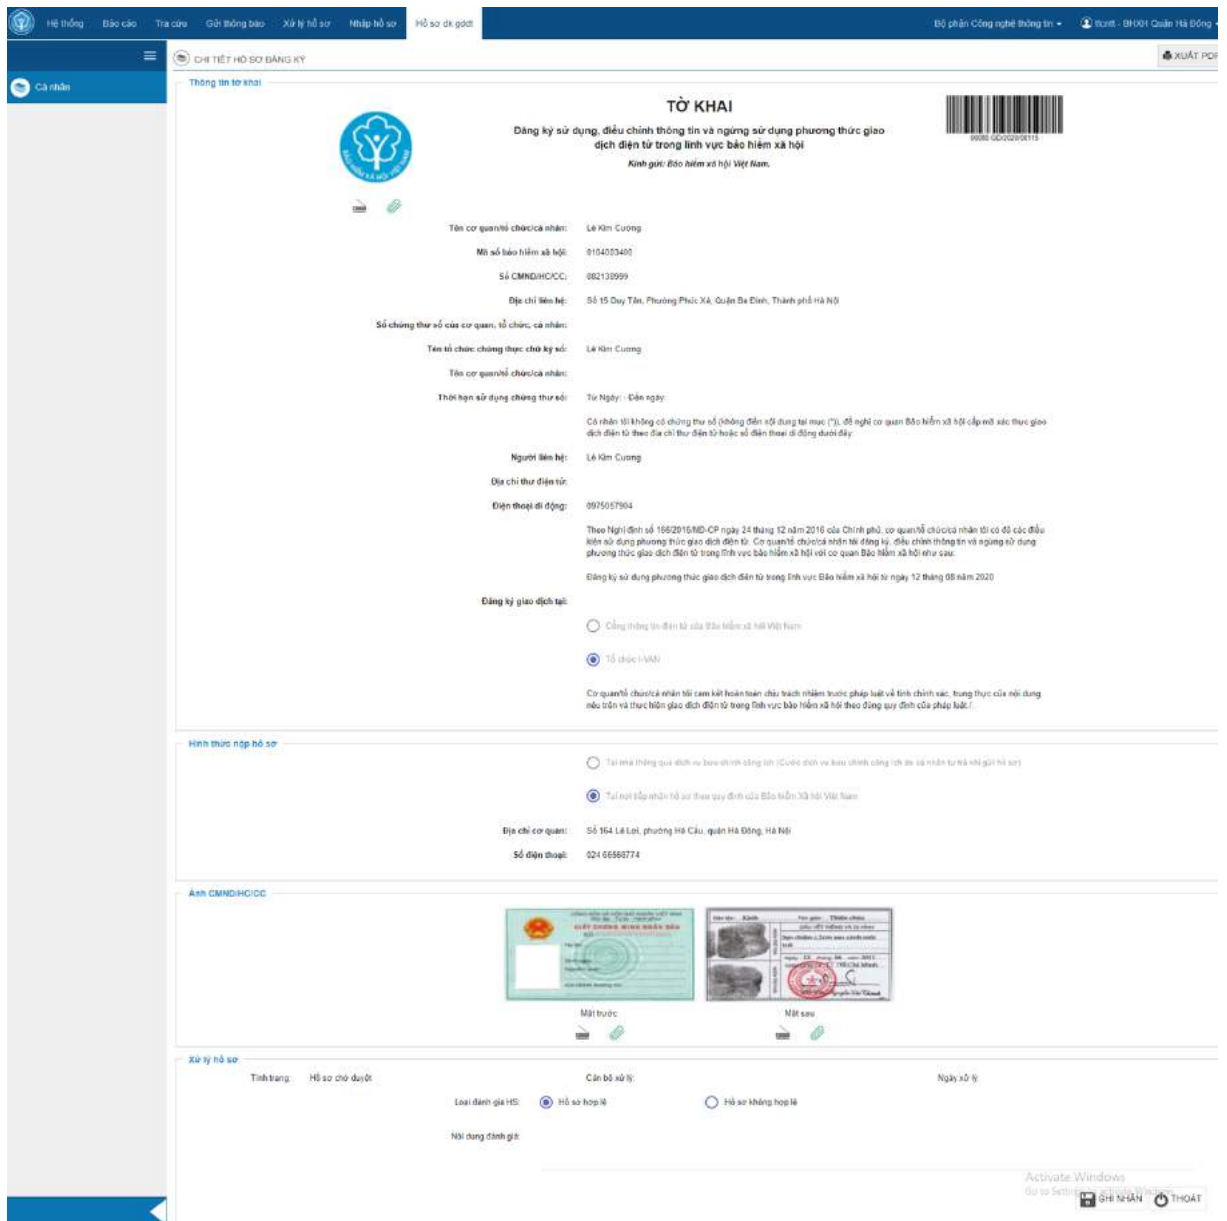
Hệ thống | Báo cáo | Tra cứu | Gửi thông báo | Xử lý hồ sơ | Nhập hồ sơ | Hồ sơ đk gddt

Bộ phận Công nghệ thông tin ▾ | ttcntt - BHXH Quận Hà Đông ▾

Cá nhân

CHI TIẾT HỒ SƠ ĐĂNG KÝ

XUẤT PDF

Thông tin tờ khai

TỜ KHAI

Đăng ký sử dụng, điều chỉnh thông tin và ngừng sử dụng phương thức giao dịch điện tử trong lĩnh vực bảo hiểm xã hội

Kính gửi: Bảo hiểm xã hội Việt Nam.

Tên cơ quan/tổ chức/cá nhân: Lê Kim Cương

Mã số bảo hiểm xã hội: 0104003400

Số CMND/HC/CC: 082138999

Địa chỉ liên hệ: Số 15 Duy Tân, Phường Phúc Xá, Quận Ba Đình, Thành phố Hà Nội

Số chứng thư số của cơ quan, tổ chức, cá nhân:

Tên tổ chức chứng thực chữ ký số: Lê Kim Cương

Tên cơ quan/tổ chức/cá nhân:

Thời hạn sử dụng chứng thư số: Từ Ngày: - Đến ngày:

Cá nhân tôi không có chứng thư số (không điền nội dung tại mục (*)), đề nghị cơ quan Bảo hiểm xã hội cấp mã xác thực giao dịch điện tử theo địa chỉ thư điện tử hoặc số điện thoại di động dưới đây:

Người liên hệ: Lê Kim Cương

Địa chỉ thư điện tử:

Điện thoại di động: 0975057904

Theo Nghị định số 166/2016/NĐ-CP ngày 24 tháng 12 năm 2016 của Chính phủ, cơ quan/tổ chức/cá nhân tôi có đủ các điều kiện sử dụng phương thức giao dịch điện tử. Cơ quan/tổ chức/cá nhân tôi đăng ký, điều chỉnh thông tin và ngừng sử dụng phương thức giao dịch điện tử trong lĩnh vực bảo hiểm xã hội với cơ quan Bảo hiểm xã hội như sau:

Đăng ký sử dụng phương thức giao dịch điện tử trong lĩnh vực Bảo hiểm xã hội từ ngày 12 tháng 08 năm 2020

Đăng ký giao dịch tại:

Cổng thông tin điện tử của Bảo hiểm xã hội Việt Nam

Tổ chức I-VAN

Cơ quan/tổ chức/cá nhân tôi cam kết hoàn toàn chịu trách nhiệm trước pháp luật về tính chính xác, trung thực của nội dung nêu trên và thực hiện giao dịch điện tử trong lĩnh vực bảo hiểm xã hội theo đúng quy định của pháp luật./.

Hình thức nộp hồ sơ

Tại nhà thông qua dịch vụ bưu chính công ích (Cước dịch vụ bưu chính công ích do cá nhân tự trả khi gửi hồ sơ)

Tại nơi tiếp nhận hồ sơ theo quy định của Bảo hiểm Xã hội Việt Nam

Địa chỉ cơ quan: Số 164 Lê Lợi, phường Hà Cầu, quận Hà Đông, Hà Nội

Số điện thoại: 024 66566774

Ảnh CMND/HC/CC

Mặt trước

Mặt sau

Xử lý hồ sơ

Tình trạng: Hồ sơ chờ duyệt

Cán bộ xử lý:

Ngày xử lý:

Loại đánh giá HS: Hồ sơ hợp lệ | Hồ sơ không hợp lệ

Nội dung đánh giá:

Activate Windows
Go to Settings to activate Windows.

GHI NHẬN | THOÁT